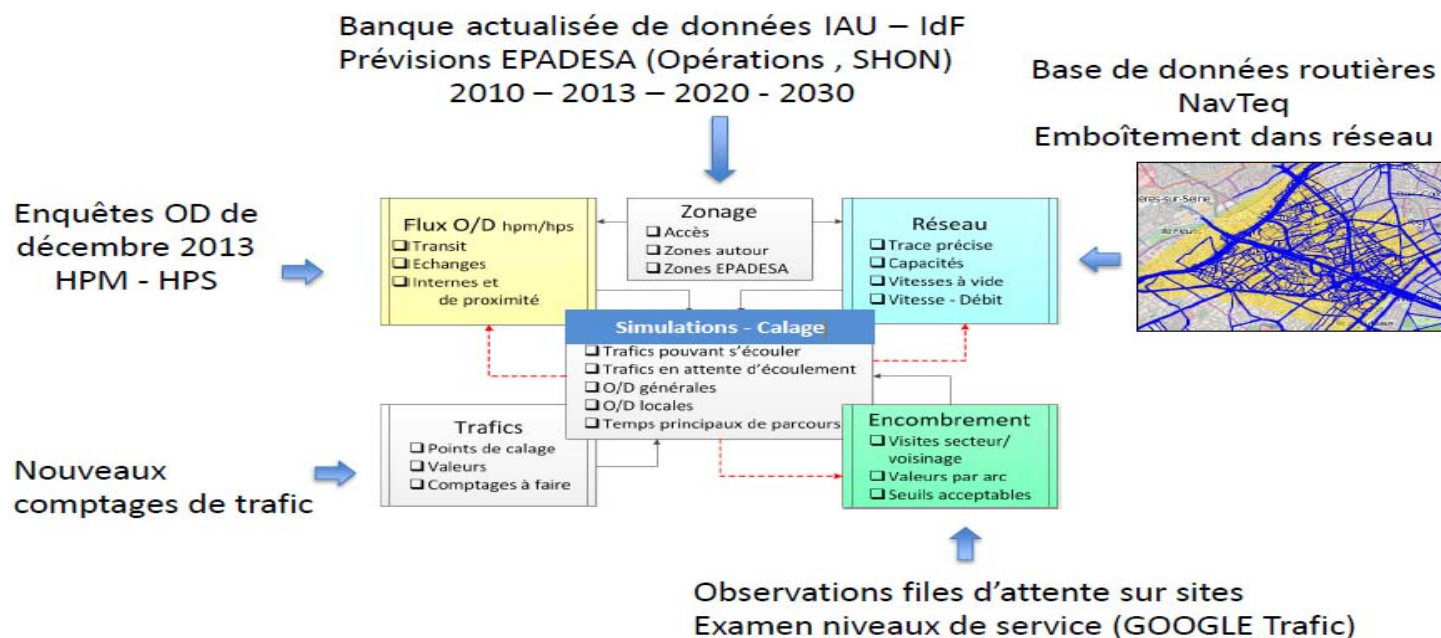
Banque actualisée de données IAU – IdF
Prévisions EPADESA (Opérations , SHON)
2010 – 2013 – 2020 - 2030

Base de données routières
NavTeq
Emboîtement dans réseau

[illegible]ères-sur-Seine

Enquêtes OD de décembre 2013
HPM - HPS

Flux O/D hpm/hps
❑ Transit
❑ Echanges
❑ Internes et de proximité

Zonage
❑ Accès
❑ Zones autour
❑ Zones EPADESA

Réseau
❑ Trace précise
❑ Capacités
❑ Vitesses à vide
❑ Vitesse - Débit

Simulations - Calage
❑ Trafics pouvant s'écouler
❑ Trafics en attente d'écoulement
❑ O/D générales
❑ O/D locales
❑ Temps principaux de parcours

Trafics
❑ Points de calage
❑ Valeurs
❑ Comptages à faire

Encombrement
❑ Visites secteur/ voisinage
❑ Valeurs par arc
❑ Seuils acceptables

Nouveaux comptages de trafic

Observations files d'attente sur sites
Examen niveaux de service (GOOGLE Trafic)